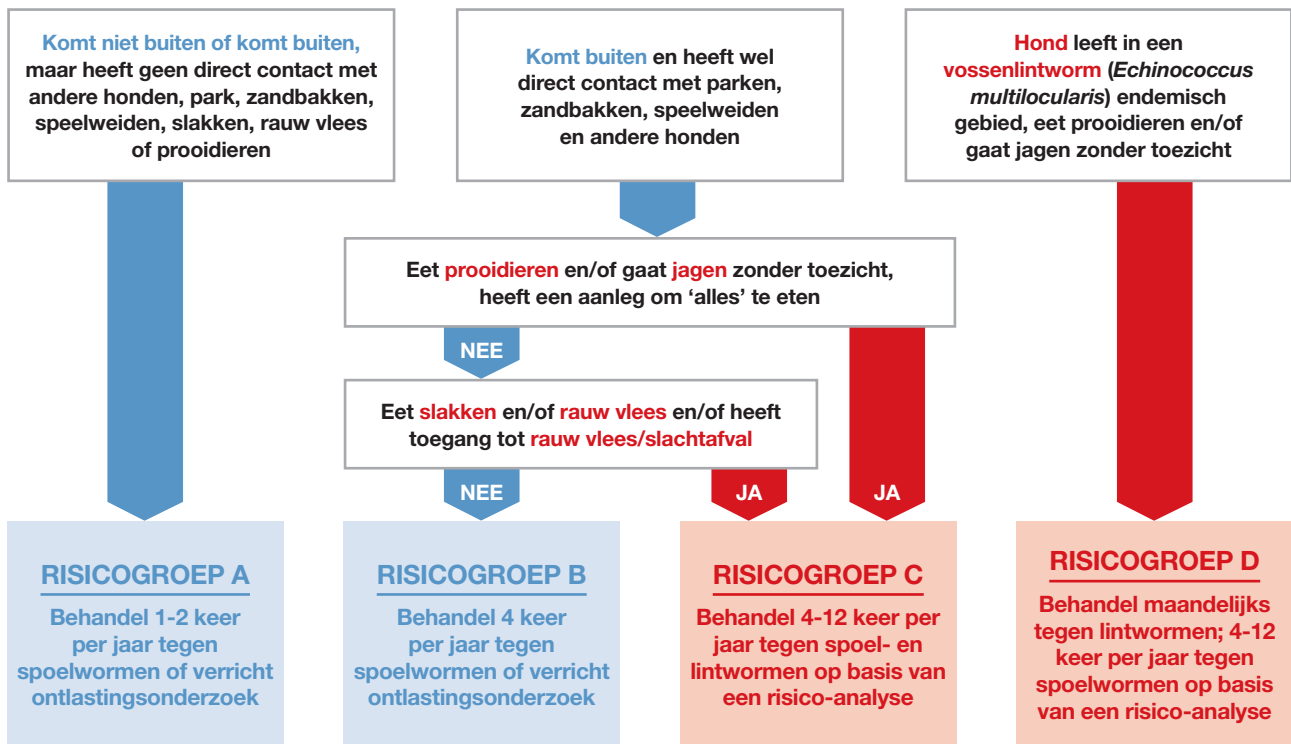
Komt niet buiten of komt buiten, maar heeft geen direct contact met andere honden, park, zandbakken, speelweiden, slakken, rauw vlees of prooidieren

Komt buiten en heeft wel direct contact met parken, zandbakken, speelweiden en andere honden

Hond leeft in een vossenlintworm (*Echinococcus multilocularis*) endemisch gebied, eet prooidieren en/of gaat jagen zonder toezicht

Eet prooidieren en/of gaat jagen zonder toezicht, heeft een aanleg om 'alles' te eten

NEE

Eet slakken en/of rauw vlees en/of heeft toegang tot rauw vlees/slachtafval

NEE

JA

JA

RISICOGROEP A

Behandel 1-2 keer per jaar tegen spoelwormen of verricht ontlastingsonderzoek

RISICOGROEP B

Behandel 4 keer per jaar tegen spoelwormen of verricht ontlastingsonderzoek

RISICOGROEP C

Behandel 4-12 keer per jaar tegen spoel- en lintwormen op basis van een risico-analyse

RISICOGROEP D

Behandel maandelijks tegen lintwormen; 4-12 keer per jaar tegen spoelwormen op basis van een risico-analyse